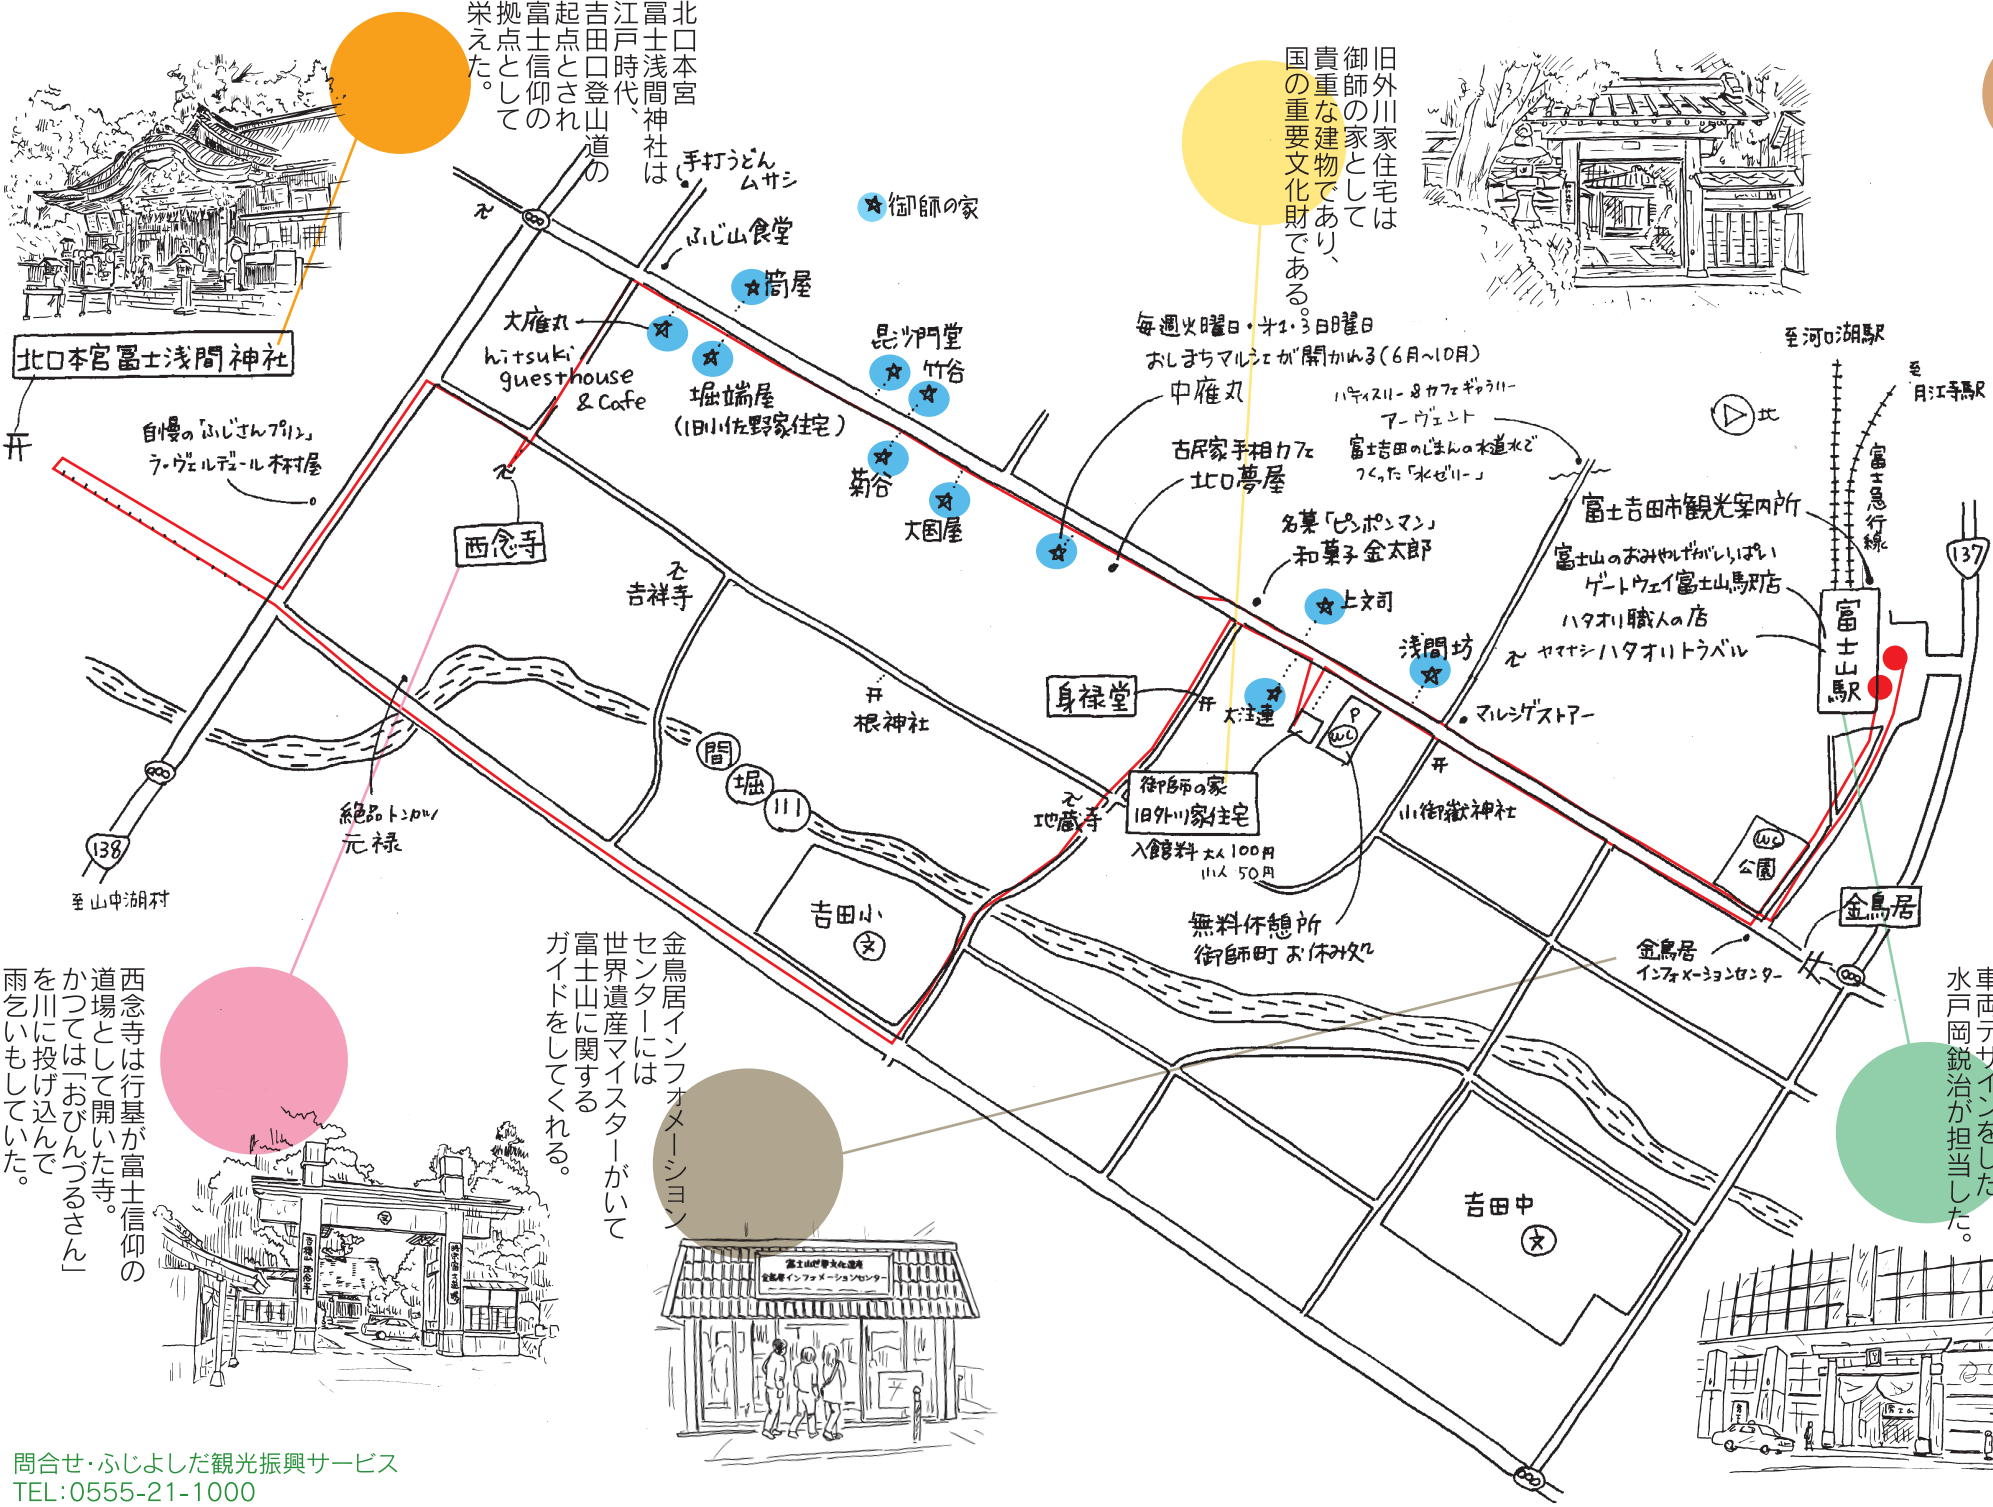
北口本宮冨士浅間神社は江戸時代、吉田口登山道の起点とされ富士信仰の拠点として栄えた。

北口本宮冨士浅間神社

旧外川家住宅は御師の家として貴重な建物であり、国の重要文化財である。

手打うどん ムサシ
御師の家
ふじ山食堂
筒屋
大雁丸
hitsuki guesthouse & Cafe
堀端屋 (旧小佐野家住宅)
毘沙門堂
竹谷
菊谷
大国屋
毎週火曜日・第1・3日曜日 おしまちマルシェが開かれる(6月~10月)
中雁丸
古民家手相カフェ 北口夢屋
パティスリー&カフェギャラリー アーヴェント 富士吉田のじまんの水道水でつくった「水ゼリー」
至河口湖駅
至月江寺駅
北
富士急行線
富士吉田市観光案内所
富士山のおみやげがいっぱい ゲートウェイ富士山駅店
ハタオリ職人の店
ヤマナシハタオリトラベル
富士山駅
137
名菓「ピンポンマン」和菓子 金太郎
上文司
浅間坊
マルシゲストアー
自慢の「ふじさんプリン」ラ・ヴェルデュール木村屋
西念寺
吉祥寺
根神社
身禄堂
大注連
間堀川
御師の家 旧外川家住宅
入館料 大人100円 小人50円
地蔵寺
小御嶽神社
公園
WC
P
絶品トンカツ 元禄
138
至山中湖村
吉田小
無料休憩所 御師町お休み処
金鳥居 インフォメーションセンター
金鳥居
吉田中

西念寺は行基が富士信仰の道場として開いた寺。かつては「おびんづるさん」を川に投げ込んで雨乞いもしていた。

金鳥居インフォメーションセンターには世界遺産マイスターがいて富士山に関するガイドをしてくれる。

車両デザインをした水戸岡鋭治が担当した。

問合せ・ふじよしだ観光振興サービス
TEL:0555-21-1000